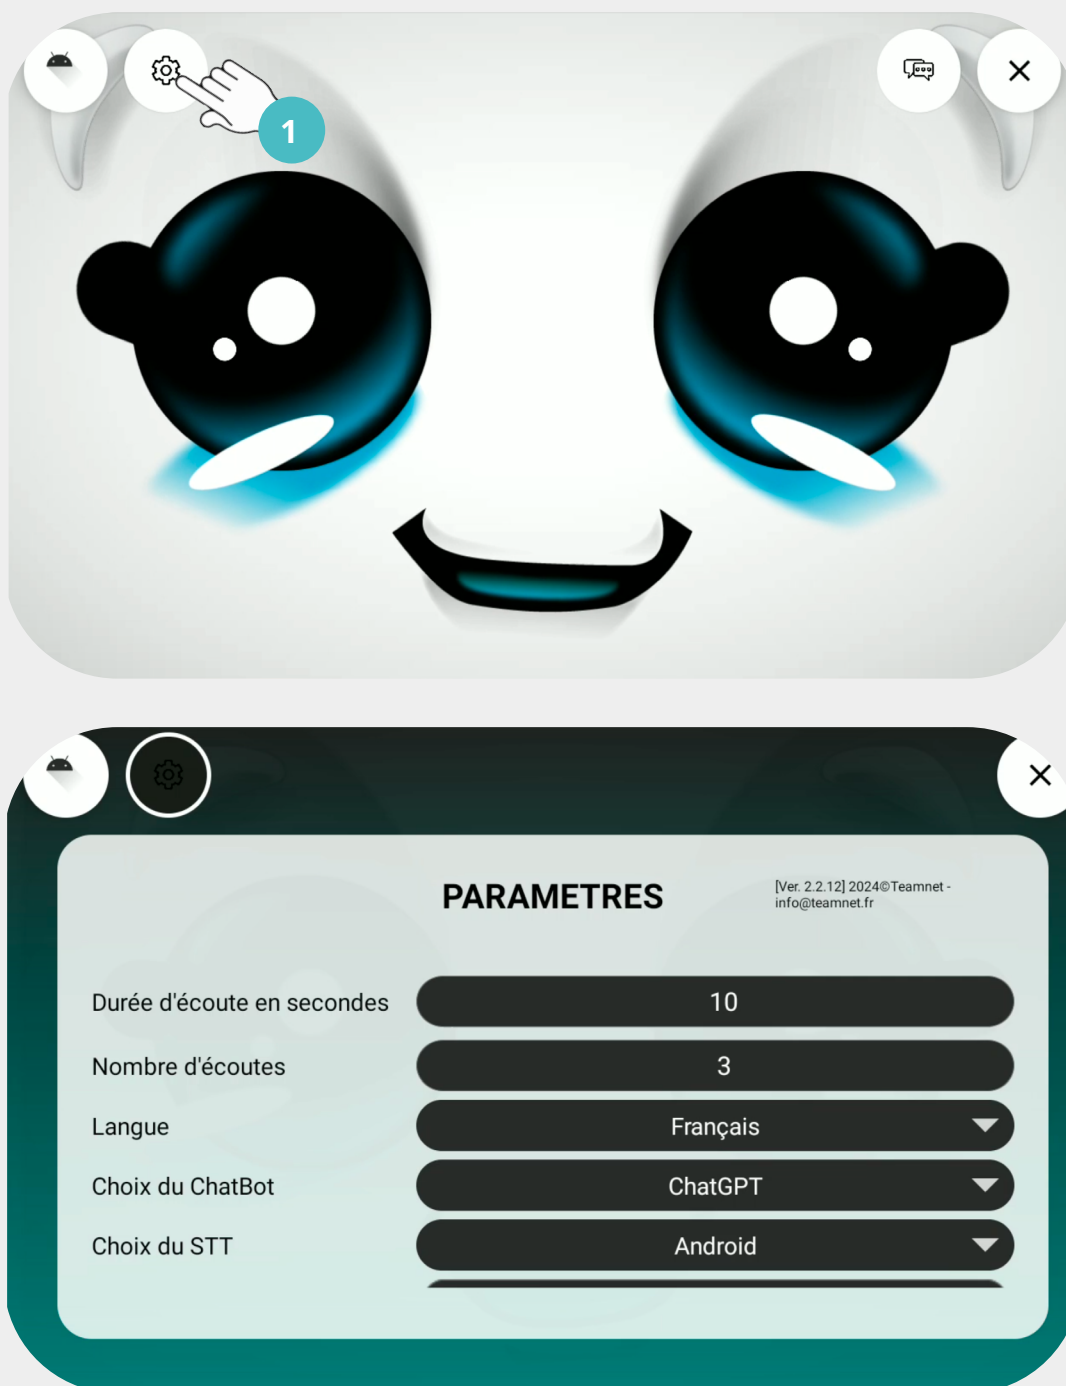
1

PARAMETRES

[Ver. 2.2.12] 2024©Teamnet - info@teamnet.fr

| | |
|---|---|
| Durée d'écoute en secondes | 10 |
| Nombre d'écoutes | 3 |
| Langue | Français |
| Choix du ChatBot | ChatGPT |
| Choix du STT | Android |